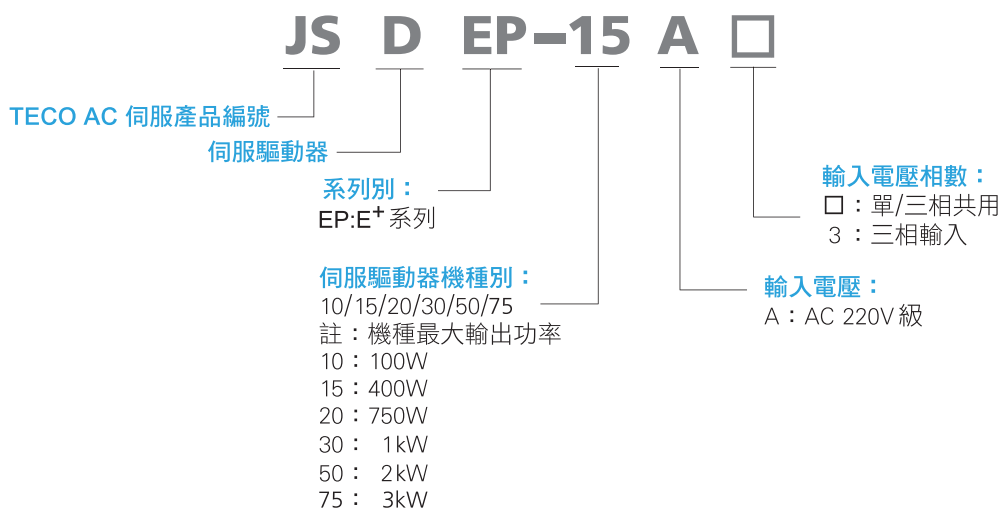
JS D EP−15 A □

TECO AC 伺服產品編號

伺服驅動器

系列別：
EP:E$^+$系列

伺服驅動器機種別：
10/15/20/30/50/75
註：機種最大輸出功率
10：100W
15：400W
20：750W
30： 1kW
50： 2kW
75： 3kW

輸入電壓相數：
□：單/三相共用
3：三相輸入

輸入電壓：
A：AC 220V 級